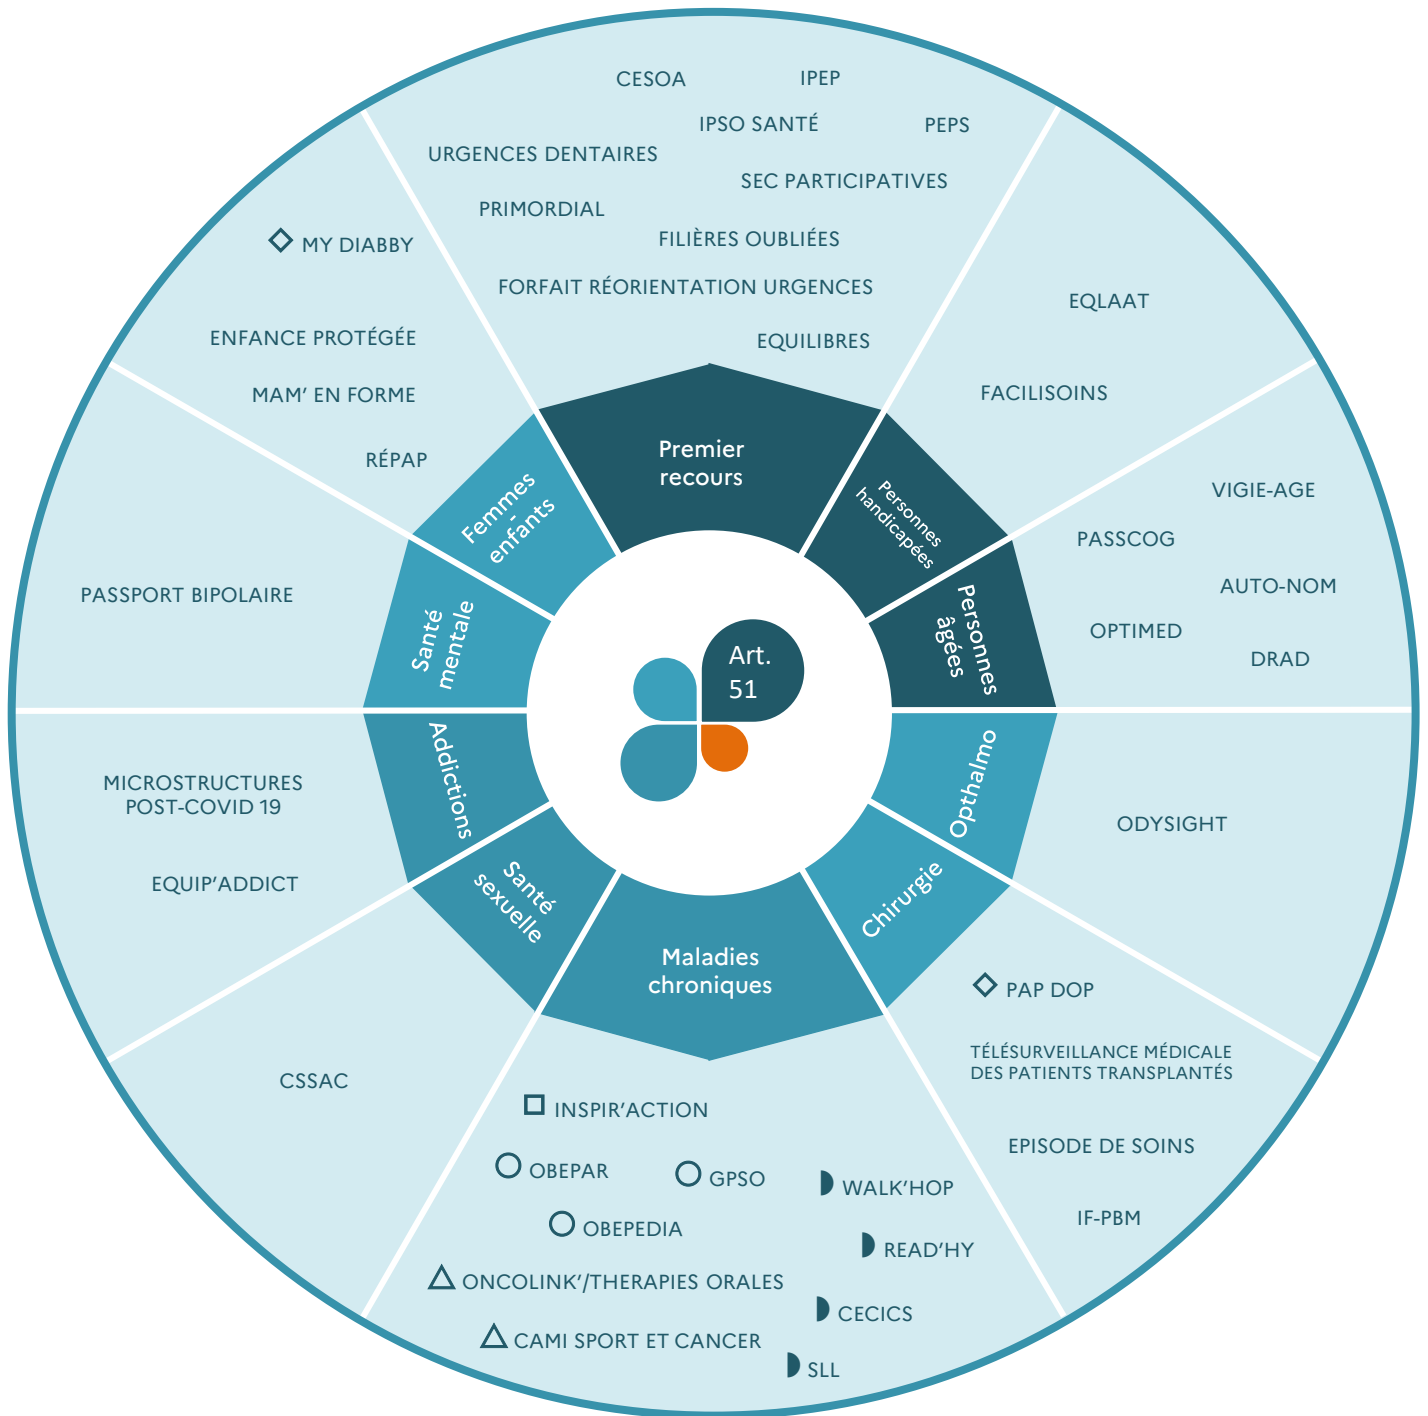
CESOA
IPEP
IPSO SANTÉ
PEPS
URGENCES DENTAIRES
SEC PARTICIPATIVES
PRIMORDIAL
FILIÈRES OUBLIÉES
FORFAIT RÉORIENTATION URGENCES
EQUILIBRES

MY DIABBY
ENFANCE PROTÉGÉE
MAM' EN FORME
RÉPAP

EQLAAT
FACILISOINS

VIGIE-AGE
PASSCOG
AUTO-NOM
OPTIMED
DRAD

PASSPORT BIPOLAIRE

Premier recours
Femmes - enfants
Personnes handicapées
Personnes âgées
Santé mentale
Art. 51
Addictions
Opthalmo
Santé sexuelle
Maladies chroniques
Chirurgie

MICROSTRUCTURES POST-COVID 19
EQUIP'ADDICT

ODYSIGHT

PAP DOP
TÉLÉSURVEILLANCE MÉDICALE DES PATIENTS TRANSPLANTÉS
EPISODE DE SOINS
IF-PBM

CSSAC

INSPIR'ACTION
OBEPAR
GPSO
WALK'HOP
OBEPEDIA
READ'HY
ONCOLINK'/THERAPIES ORALES
CECICS
CAMI SPORT ET CANCER
SLL